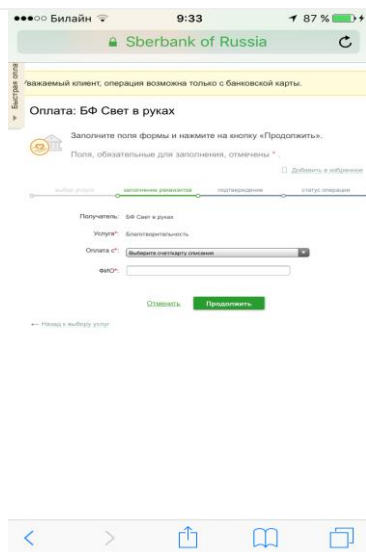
●●●○○ Билайн 9:33 87 %

Sberbank of Russia

Быстрая опл

важаемый клиент, операция возможна только с банковской карты.

Оплата: БФ Свет в руках

Заполните поля формы и нажмите на кнопку «Продолжить».

Поля, обязательные для заполнения, отмечены *.

Добавить в избранное

выбор услуги заполнение реквизитов подтверждение статус операции

Получатель: БФ Свет в руках

Услуга*: Благотворительность

Оплата с*: Выберите счет/карту списания

ФИО*:

Отменить Продолжить

← Назад к выбору услуг